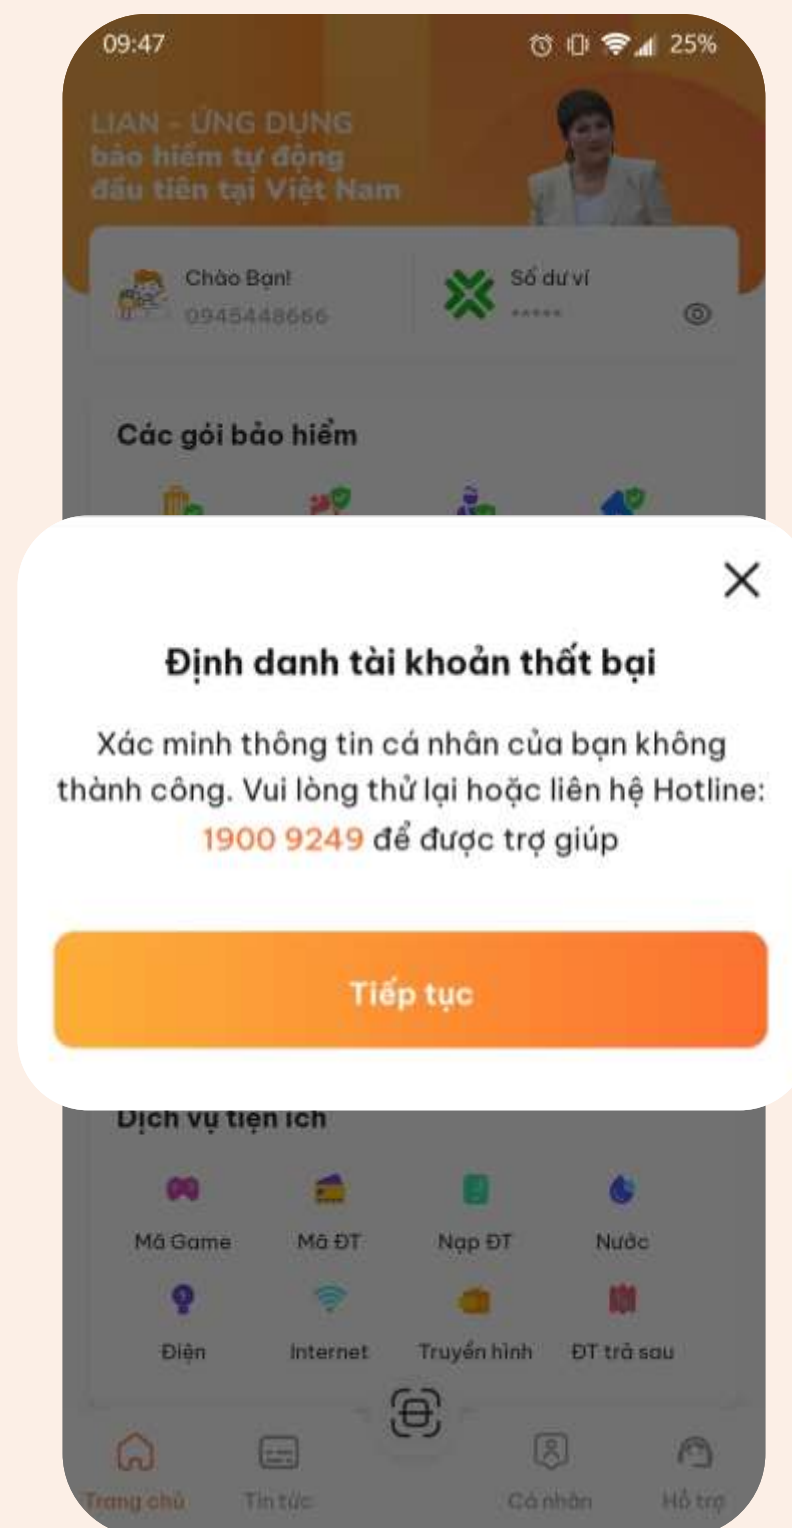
09:47

25%

LIAN - ỨNG DỤNG bảo hiểm tự động đầu tiên tại Việt Nam

Chào Bạn!
0945448666

Số dư ví
\*\*\*\*\*

Các gói bảo hiểm

×

Định danh tài khoản thất bại

Xác minh thông tin cá nhân của bạn không thành công. Vui lòng thử lại hoặc liên hệ Hotline: 1900 9249 để được trợ giúp

Tiếp tục

Dịch vụ tiện ích

Mã Game
Mã ĐT
Nạp ĐT
Nước
Điện
Internet
Truyền hình
ĐT trả sau

Trang chủ
Tin tức
Cá nhân
Hỗ trợ